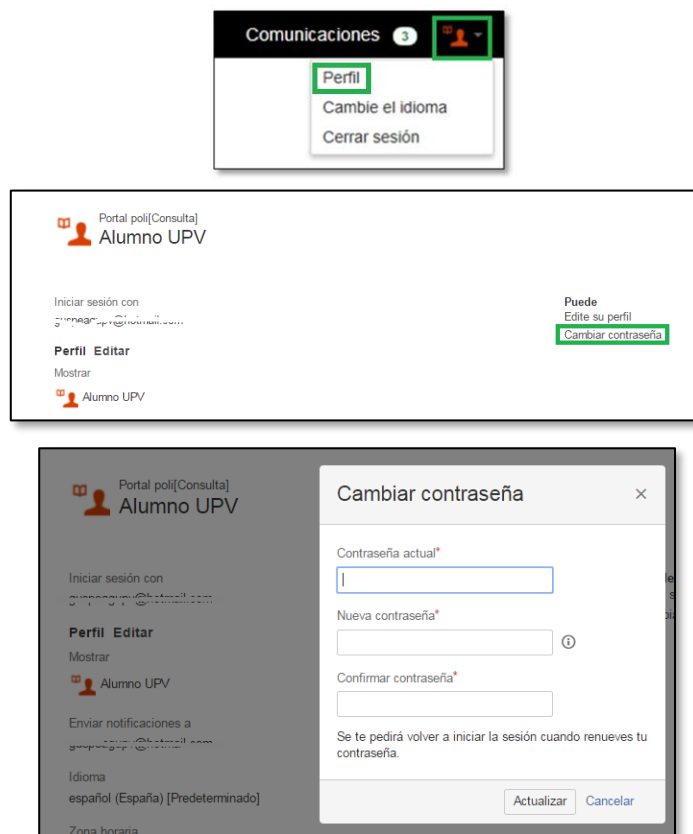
Comunicaciones 3

Perfil
Cambie el idioma
Cerrar sesión

Portal poli[Consulta]
Alumno UPV

Iniciar sesión con
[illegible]@hotmail.com

Perfil Editar
Mostrar
Alumno UPV

Puede
Edite su perfil
Cambiar contraseña

Portal poli[Consulta]
Alumno UPV

Iniciar sesión con
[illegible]@hotmail.com

Perfil Editar
Mostrar
Alumno UPV

Enviar notificaciones a
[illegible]@hotmail.com

Idioma
español (España) [Predeterminado]

Zona horaria

Cambiar contraseña ×

Contraseña actual*

Nueva contraseña*

Confirmar contraseña*

Se te pedirá volver a iniciar la sesión cuando renueves tu contraseña.

Actualizar Cancelar